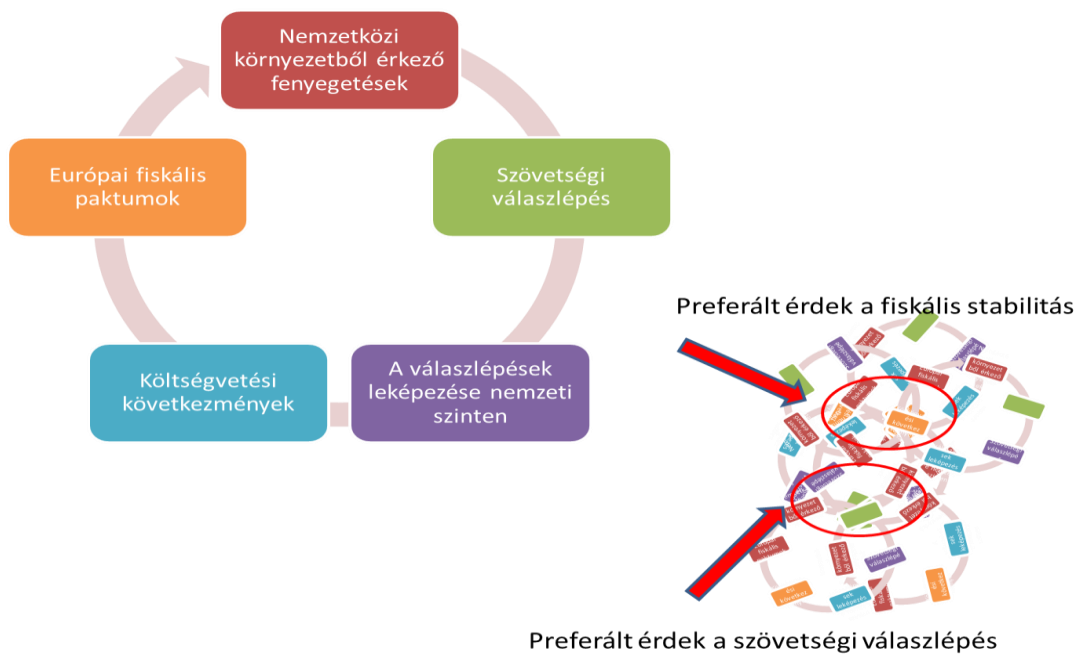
Nemzetközi környezetből érkező fenyegetések

Szövetségi válaszlépés

A válaszlépések leképezése nemzeti szinten

Költségvetési következmények

Európai fiskális paktumok

Preferált érdek a fiskális stabilitás

Preferált érdek a szövetségi válaszlépés